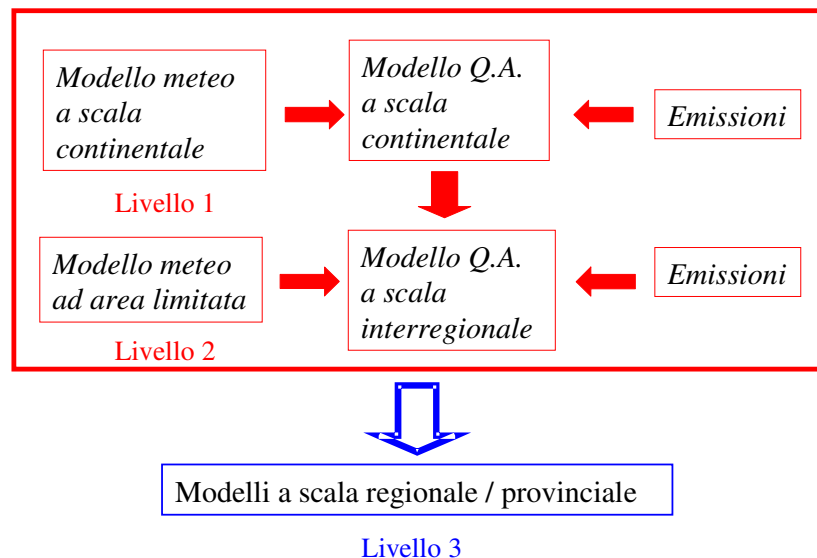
Modello meteo a scala continentale

Modello Q.A. a scala continentale

Emissioni

Livello 1

Modello meteo ad area limitata

Modello Q.A. a scala interregionale

Emissioni

Livello 2

Modelli a scala regionale / provinciale

Livello 3